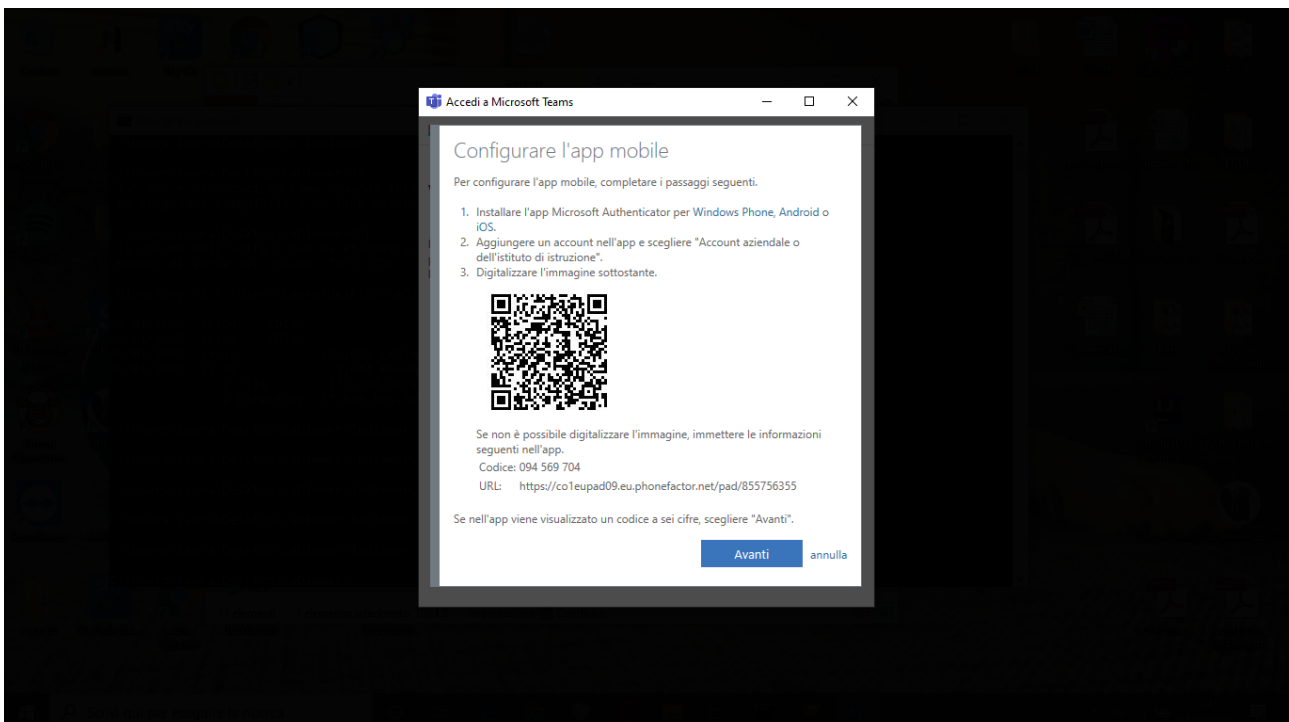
Accedi a Microsoft Teams

Configurare l'app mobile

Per configurare l'app mobile, completare i passaggi seguenti.

1. Installare l'app Microsoft Authenticator per Windows Phone, Android o iOS.
2. Aggiungere un account nell'app e scegliere "Account aziendale o dell'istituto di istruzione".
3. Digitalizzare l'immagine sottostante.

Se non è possibile digitalizzare l'immagine, immettere le informazioni seguenti nell'app.
Codice: 094 569 704
URL: https://co1eupad09.eu.phonefactor.net/pad/855756355

Se nell'app viene visualizzato un codice a sei cifre, scegliere "Avanti".

Avanti
annulla